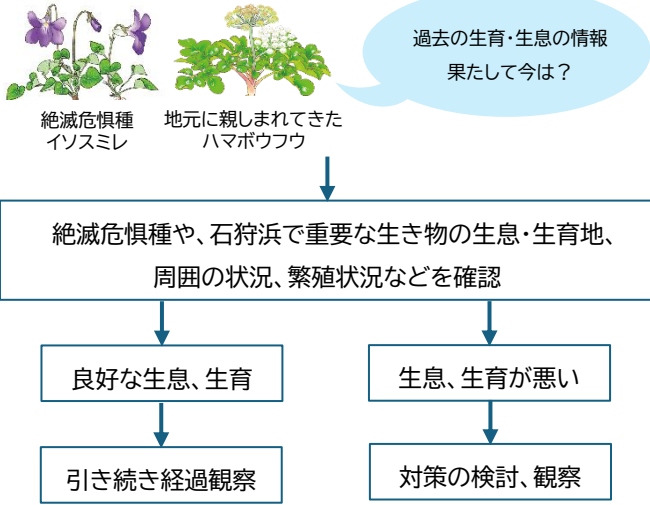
絶滅危惧種
イソスミレ

地元に親しまれてきた
ハマボウフウ

過去の生育・生息の情報
果たして今は？

絶滅危惧種や、石狩浜で重要な生き物の生息・生育地、周囲の状況、繁殖状況などを確認

良好な生息、生育

生息、生育が悪い

引き続き経過観察

対策の検討、観察